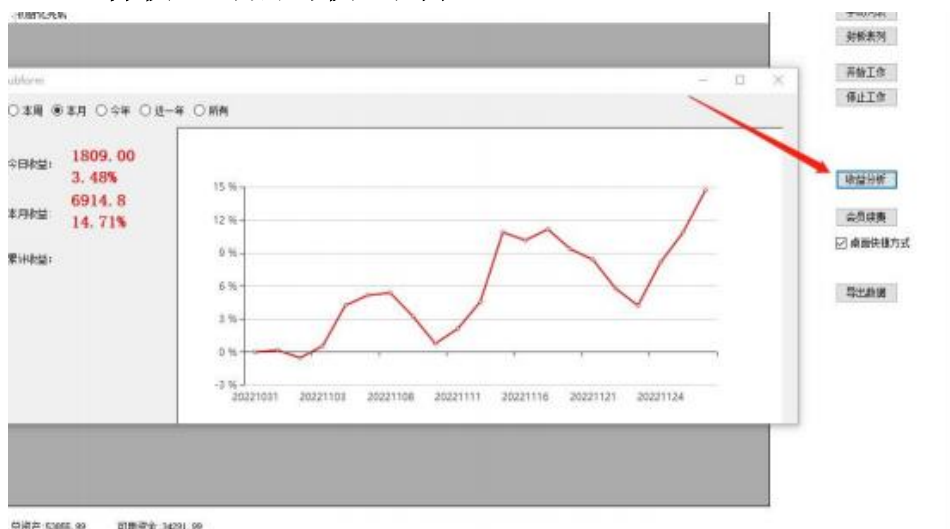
ublorm

○本周 ◉本月 ○今年 ○近一年 ○所有

今日收益: 1809.00
3.48%

本月收益: 6914.8
14.71%

累计收益:

15 %
12 %
9 %
6 %
3 %
0 %
-3 %

20221031 20221103 20221108 20221111 20221116 20221121 20221124

封板系列
开始工作
停止工作
收益分析
会员续费
☑ 桌面快捷方式
导出数据

总资产: 53655.99 可用资金: 34291.99